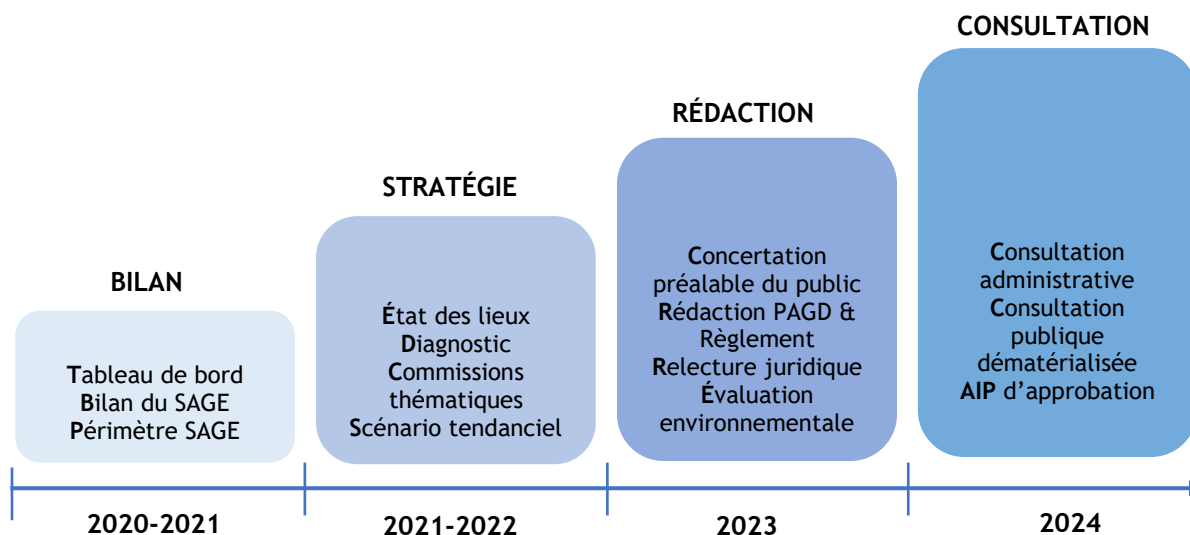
BILAN

Tableau de bord
Bilan du SAGE
Périmètre SAGE

STRATÉGIE

État des lieux
Diagnostic
Commissions thématiques
Scénario tendanciel

RÉDACTION

Concertation préalable du public
Rédaction PAGD & Règlement
Relecture juridique
Évaluation environnementale

CONSULTATION

Consultation administrative
Consultation publique dématérialisée
AIP d'approbation

2020-2021

2021-2022

2023

2024